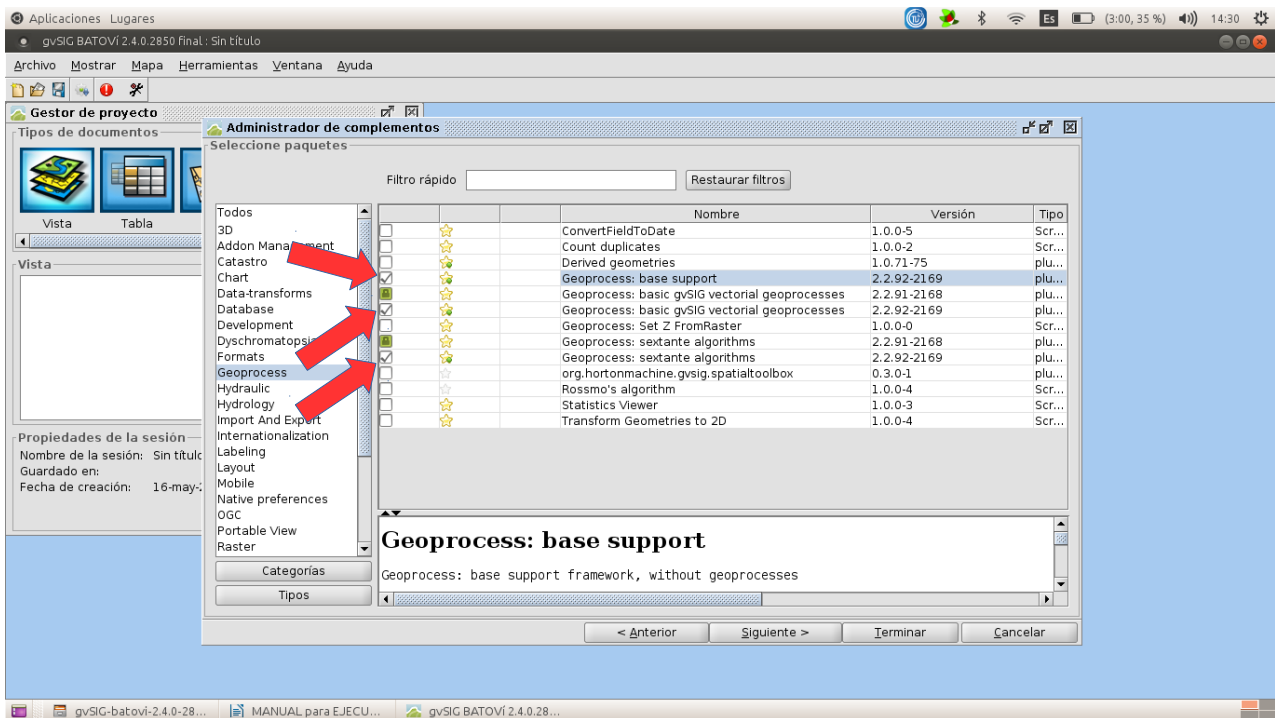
Aplicaciones Lugares
(3:00, 35 %) 14:30
gvSIG BATOVÍ 2.4.0.2850 final : Sin título
Archivo Mostrar Mapa Herramientas Ventana Ayuda
Gestor de proyecto
Tipos de documentos
Vista Tabla
Vista
Propiedades de la sesión
Nombre de la sesión: Sin títul
Guardado en:
Fecha de creación: 16-may-
Administrador de complementos
Seleccione paquetes
Filtro rápido
Restaurar filtros
Todos
3D
Addon Management
Catastro
Chart
Data-transforms
Database
Development
Dyschromatopsia
Formats
Geoprocess
Hydraulic
Hydrology
Import And Export
Internationalization
Labeling
Layout
Mobile
Native preferences
OGC
Portable View
Raster
Categorías
Tipos

| | | | Nombre | Versión | Tipo |
|---|---|---|---|---|---|
| | | | ConvertFieldToDate | 1.0.0-5 | Scr... |
| | | | Count duplicates | 1.0.0-2 | Scr... |
| | | | Derived geometries | 1.0.71-75 | plu... |
| | | | Geoprocess: base support | 2.2.92-2169 | plu... |
| | | | Geoprocess: basic gvSIG vectorial geoprocesses | 2.2.91-2168 | plu... |
| | | | Geoprocess: basic gvSIG vectorial geoprocesses | 2.2.92-2169 | plu... |
| | | | Geoprocess: Set Z FromRaster | 1.0.0-0 | Scr... |
| | | | Geoprocess: sextante algorithms | 2.2.91-2168 | plu... |
| | | | Geoprocess: sextante algorithms | 2.2.92-2169 | plu... |
| | | | org.hortonmachine.gvsig.spatialtoolbox | 0.3.0-1 | Scr... |
| | | | Rossmo's algorithm | 1.0.0-4 | Scr... |
| | | | Statistics Viewer | 1.0.0-3 | Scr... |
| | | | Transform Geometries to 2D | 1.0.0-4 | Scr... |

Geoprocess: base support
Geoprocess: base support framework, without geoprocesses
< Anterior Siguiente > Terminar Cancelar
gvSIG-batovi-2.4.0-28... MANUAL para EJECU... gvSIG BATOVÍ 2.4.0.28...